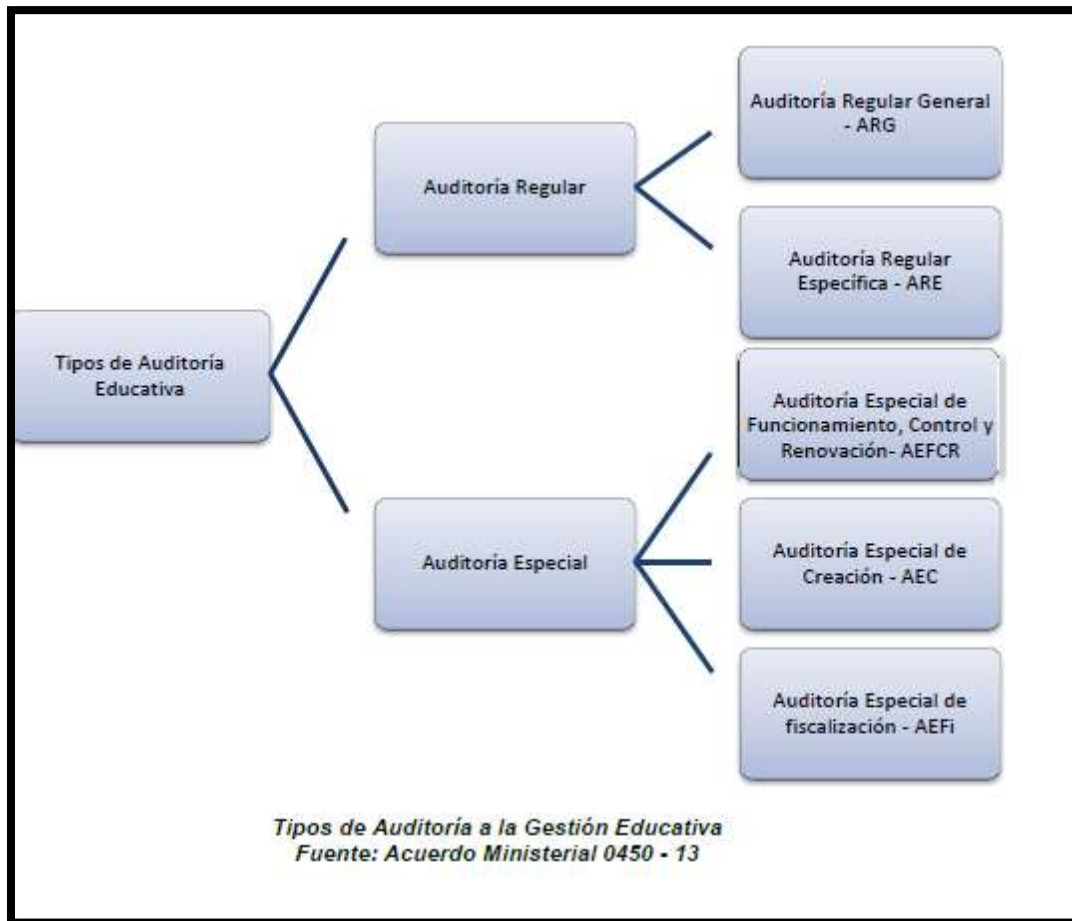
Tipos de Auditoría Educativa

Auditoría Regular

Auditoría Regular General - ARG

Auditoría Regular Específica - ARE

Auditoría Especial

Auditoría Especial de Funcionamiento, Control y Renovación- AEFCR

Auditoría Especial de Creación - AEC

Auditoría Especial de fiscalización - AEFi

Tipos de Auditoría a la Gestión Educativa
Fuente: Acuerdo Ministerial 0450 - 13